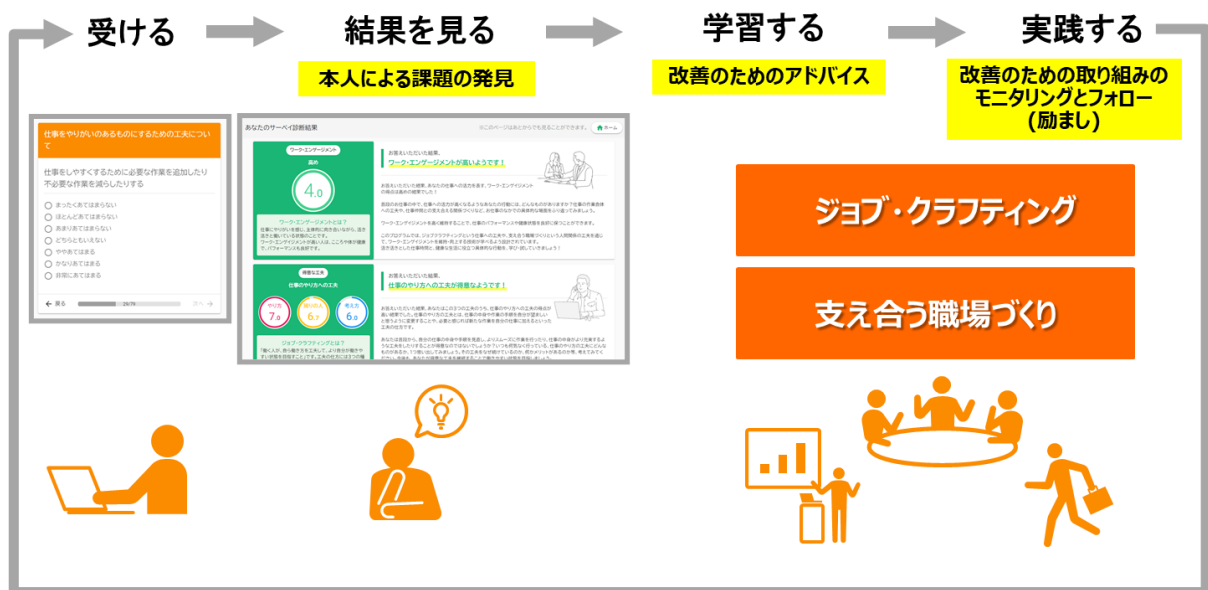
受ける

結果を見る

本人による課題の発見

学習する

改善のためのアドバイス

実践する

改善のための取り組みのモニタリングとフォロー（励まし）

仕事をやりがいのあるものにするための工夫について

仕事をしやすくするために必要な作業を追加したり不必要な作業を減らしたりする

まったくあてはまらない
ほとんどあてはまらない
あまりあてはまらない
どちらともいえない
ややあてはまる
かなりあてはまる
非常にあてはまる

戻る 29/76 次へ

あなたのサーベイ診断結果

ワーク・エンゲージメント

高め

4.0

お答えいただいた結果、
ワーク・エンゲージメントが高いようです！

ワーク・エンゲージメントとは？

得意な工夫

仕事のやり方への工夫

やり方 7.0
6.7
考え方 6.0

お答えいただいた結果、
仕事のやり方への工夫が得意なようです！

ジョブ・クラフティングとは？

ジョブ・クラフティング

支え合う職場づくり